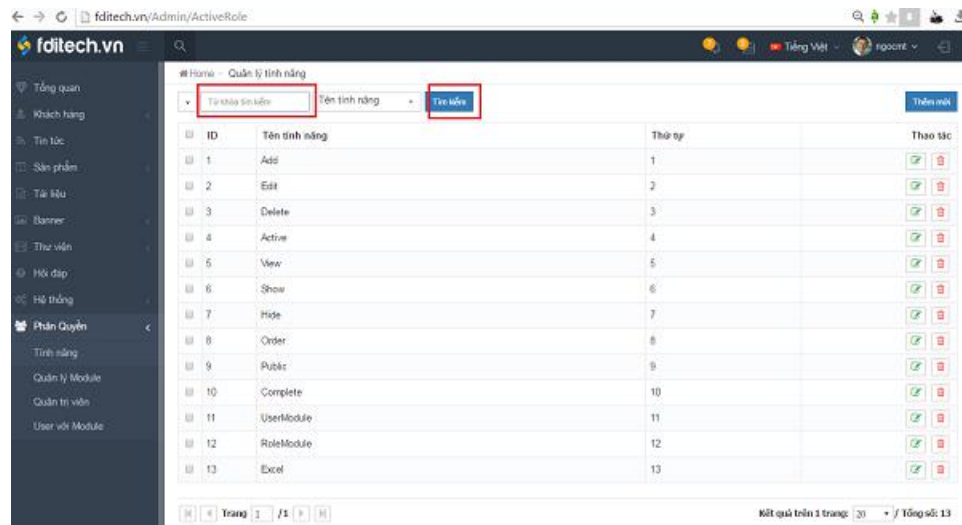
fditech.vn/Admin/ActiveRole

fditech.vn

Tiếng Việt ngocmt

Tổng quan
Khách hàng
Tin tức
Sản phẩm
Tài liệu
Banner
Thư viện
Hỏi đáp
Hệ thống
Phân Quyền
Tính năng
Quản lý Module
Quản trị viên
User với Module

Home › Quản lý tính năng

Từ khóa tìm kiếm | Tên tính năng | Tìm kiếm | Thêm mới

| | ID | Tên tính năng | Thứ tự | Thao tác |
|---|---|---|---|---|
| | 1 | Add | 1 | |
| | 2 | Edit | 2 | |
| | 3 | Delete | 3 | |
| | 4 | Active | 4 | |
| | 5 | View | 5 | |
| | 6 | Show | 6 | |
| | 7 | Hide | 7 | |
| | 8 | Order | 8 | |
| | 9 | Public | 9 | |
| | 10 | Complete | 10 | |
| | 11 | UserModule | 11 | |
| | 12 | RoleModule | 12 | |
| | 13 | Excel | 13 | |

Trang 1 /1

Kết quả trên 1 trang: 20 / Tổng số: 13